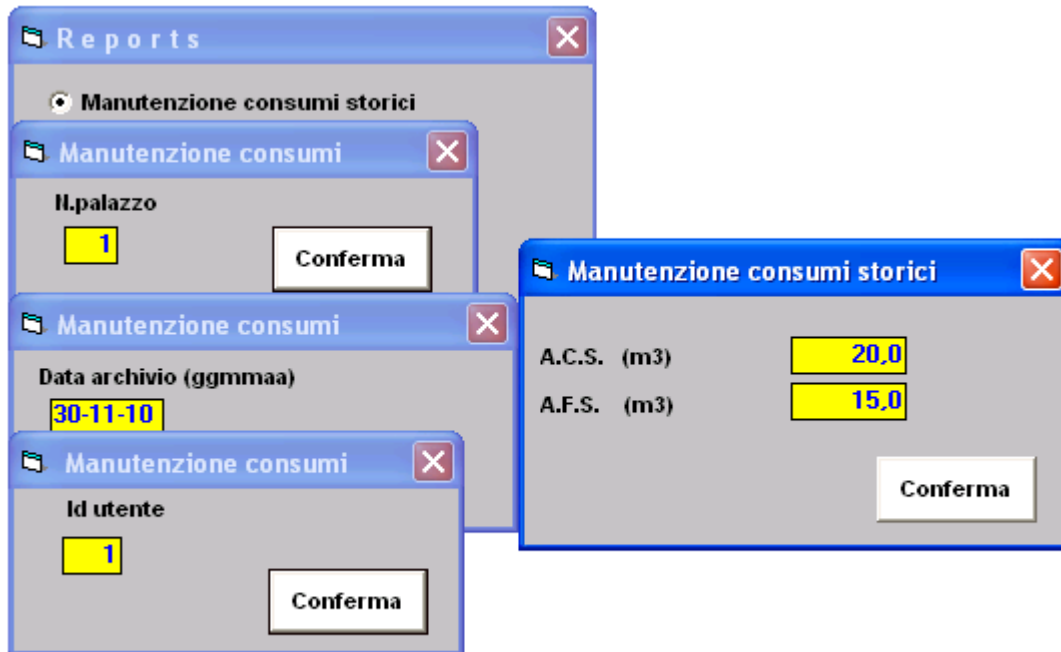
R e p o r t s

Manutenzione consumi storici

Manutenzione consumi

N.palazzo

1

Conferma

Manutenzione consumi

Data archivio (ggmmaa)

30-11-10

Manutenzione consumi

Id utente

1

Conferma

Manutenzione consumi storici

A.C.S. (m3)

20,0

A.F.S. (m3)

15,0

Conferma